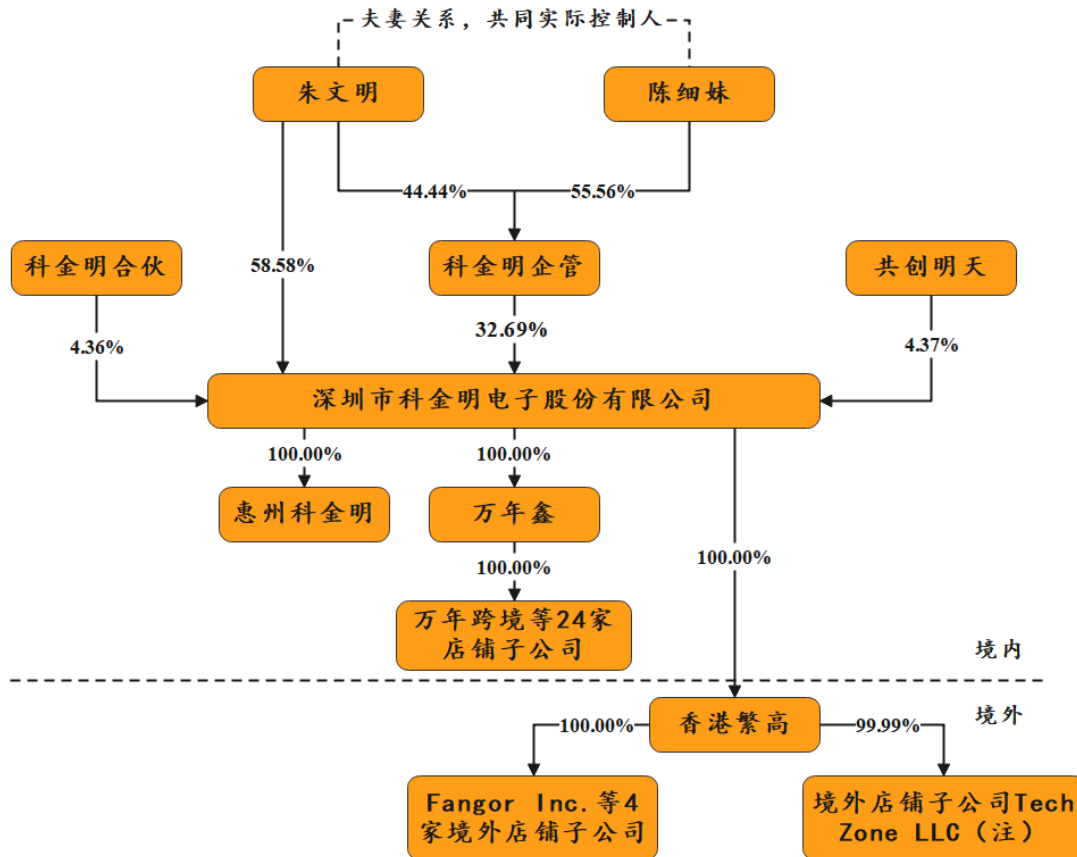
夫妻关系，共同实际控制人

朱文明

陈细妹

44.44%

55.56%

科金明合伙

58.58%

科金明企管

共创明天

4.36%

32.69%

4.37%

深圳市科金明电子股份有限公司

100.00%

100.00%

惠州科金明

万年鑫

100.00%

100.00%

万年跨境等24家店铺子公司

境内

境外

香港繁高

100.00%

99.99%

Fangor Inc.等4家境外店铺子公司

境外店铺子公司Tech Zone LLC（注）